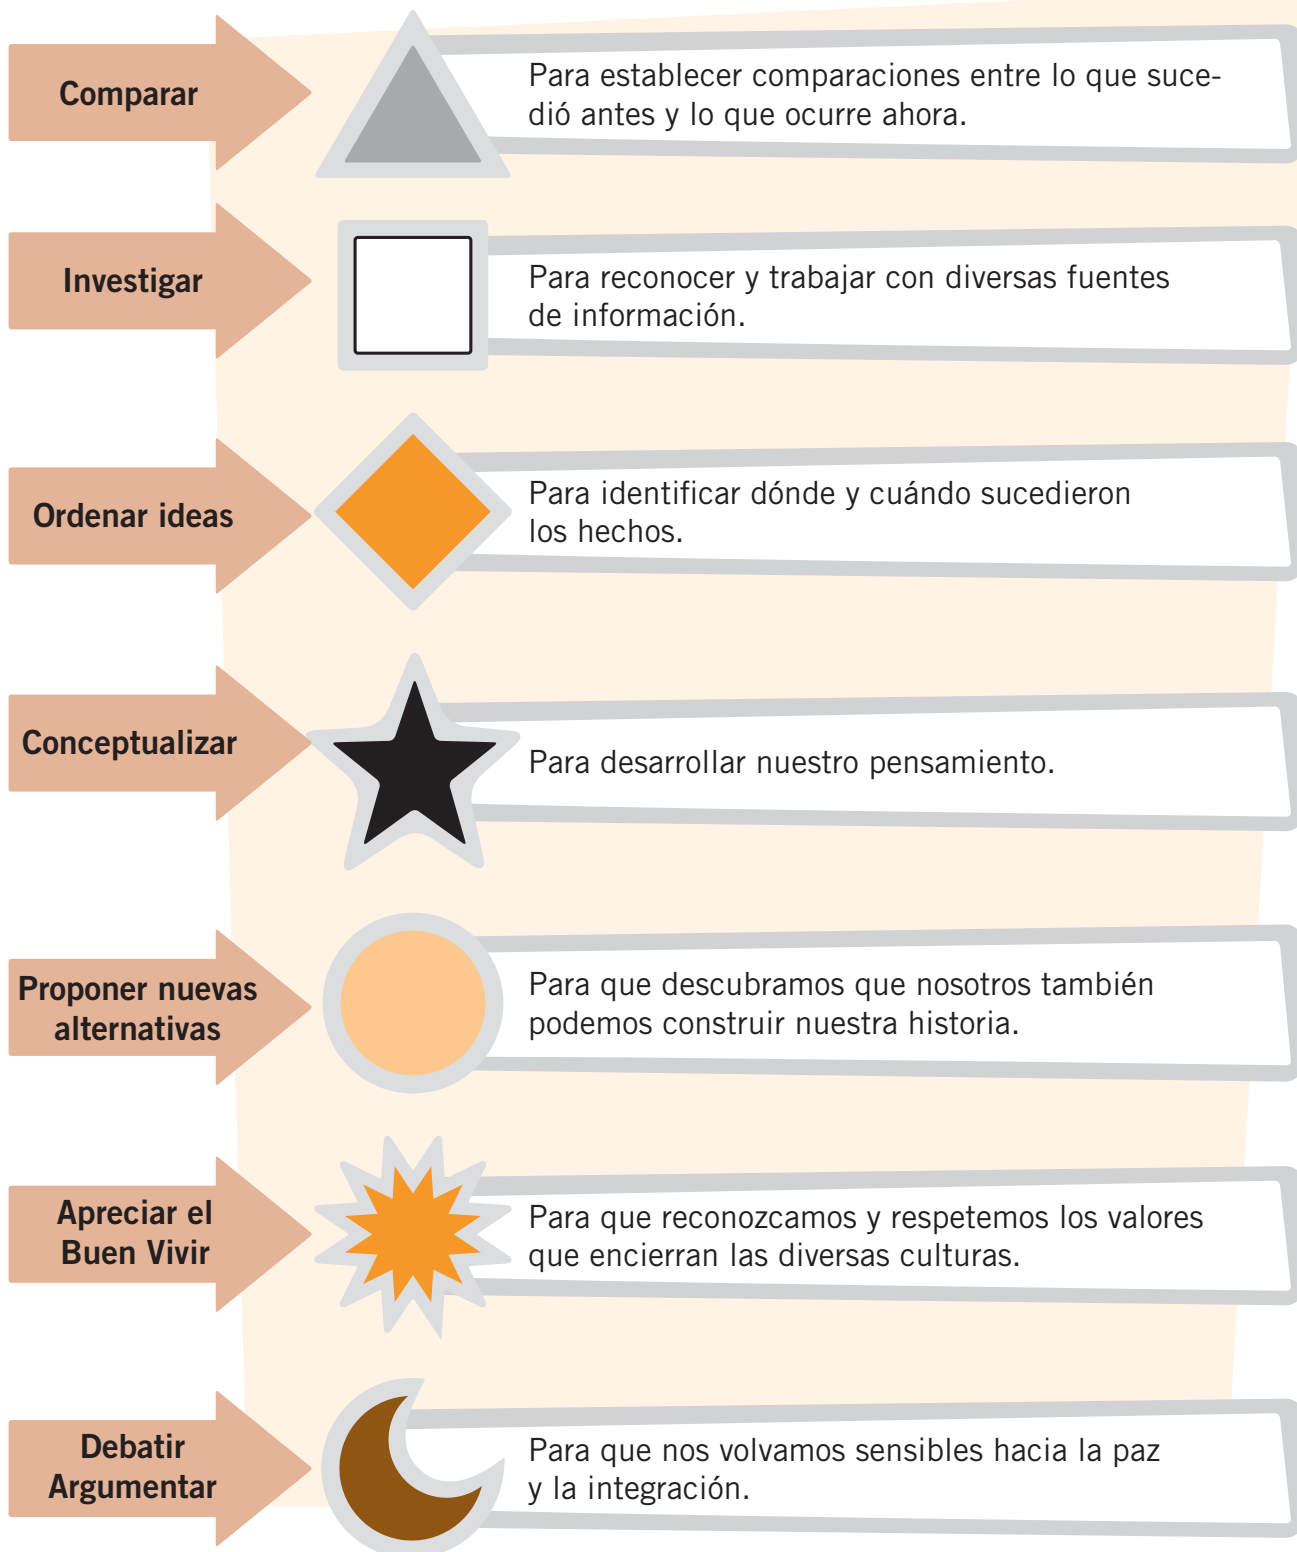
Comparar

Para establecer comparaciones entre lo que sucedió antes y lo que ocurre ahora.

Investigar

Para reconocer y trabajar con diversas fuentes de información.

Ordenar ideas

Para identificar dónde y cuándo sucedieron los hechos.

Conceptualizar

Para desarrollar nuestro pensamiento.

Proponer nuevas alternativas

Para que descubramos que nosotros también podemos construir nuestra historia.

Apreciar el Buen Vivir

Para que reconozcamos y respetemos los valores que encierran las diversas culturas.

Debatir Argumentar

Para que nos volvamos sensibles hacia la paz y la integración.